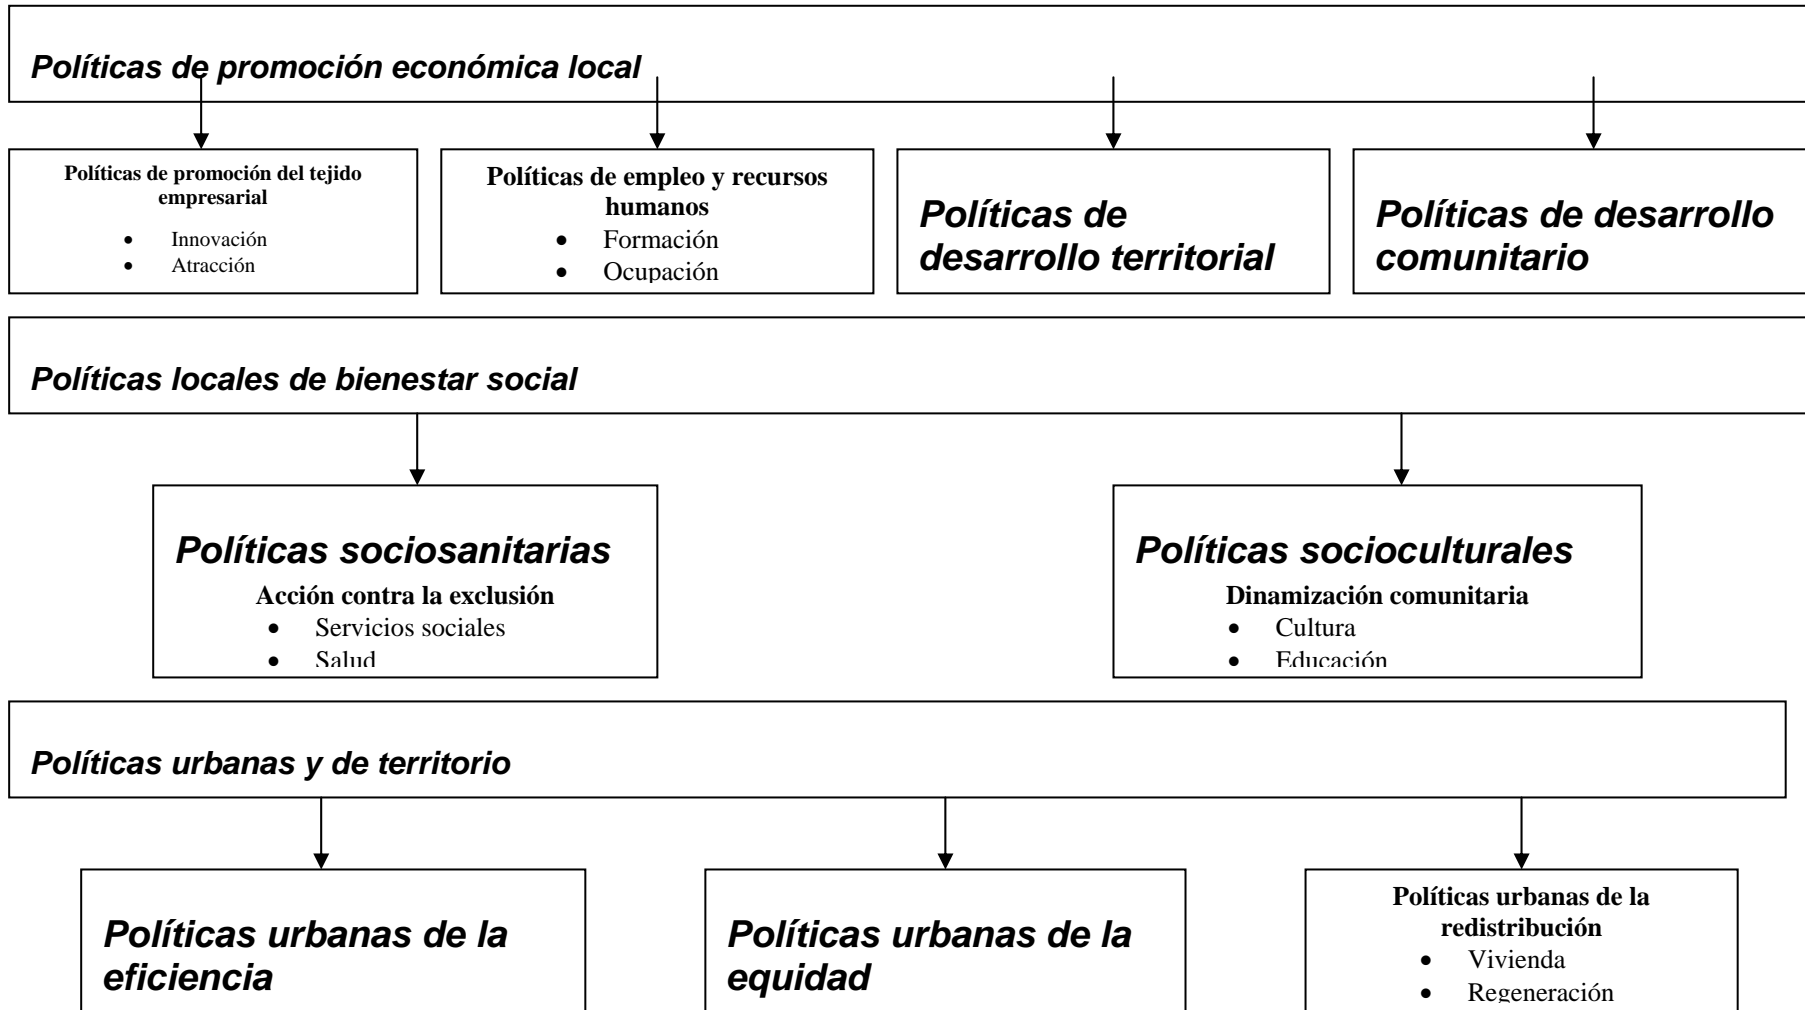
Políticas de promoción económica local

Políticas de promoción del tejido empresarial
- Innovación
- Atracción

Políticas de empleo y recursos humanos
- Formación
- Ocupación

Políticas de desarrollo territorial

Políticas de desarrollo comunitario

Políticas locales de bienestar social

Políticas sociosanitarias
Acción contra la exclusión
- Servicios sociales
- Salud

Políticas socioculturales
Dinamización comunitaria
- Cultura
- Educación

Políticas urbanas y de territorio

Políticas urbanas de la eficiencia

Políticas urbanas de la equidad

Políticas urbanas de la redistribución
- Vivienda
- Regeneración